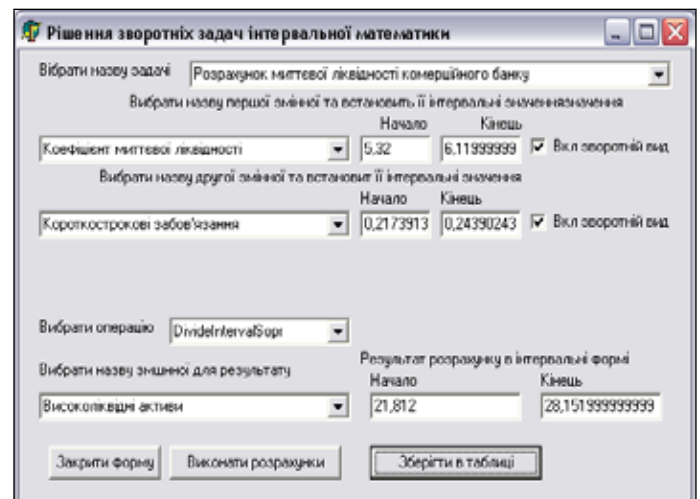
Рішення зворотніх задач інтервальної математики

Вібрати назву задачі
Розрахунок миттєвої ліквідності комерційного банку

Вибрати назву першої змінної та встановіть її інтервальні значеннязначення
Начало
Кінець
Коефіцієнт миттєвої ліквідності
5,32
6,11999999
Вкл зворотній вид

Вибрати назву другої змінної та встановіт її інтервальні значення
Начало
Кінець
Короткострокові забов'язання
0,2173913
0,24390243
Вкл зворотній вид

Вибрати операцію
DivideIntervalSopr

Вибрати назву змінної для результату
Результат розрахунку в інтервальні формі
Начало
Кінець
Високоліквідні активи
21,812
28,151999999999

Закрити форму
Виконати розрахунки
Зберігти в таблиці